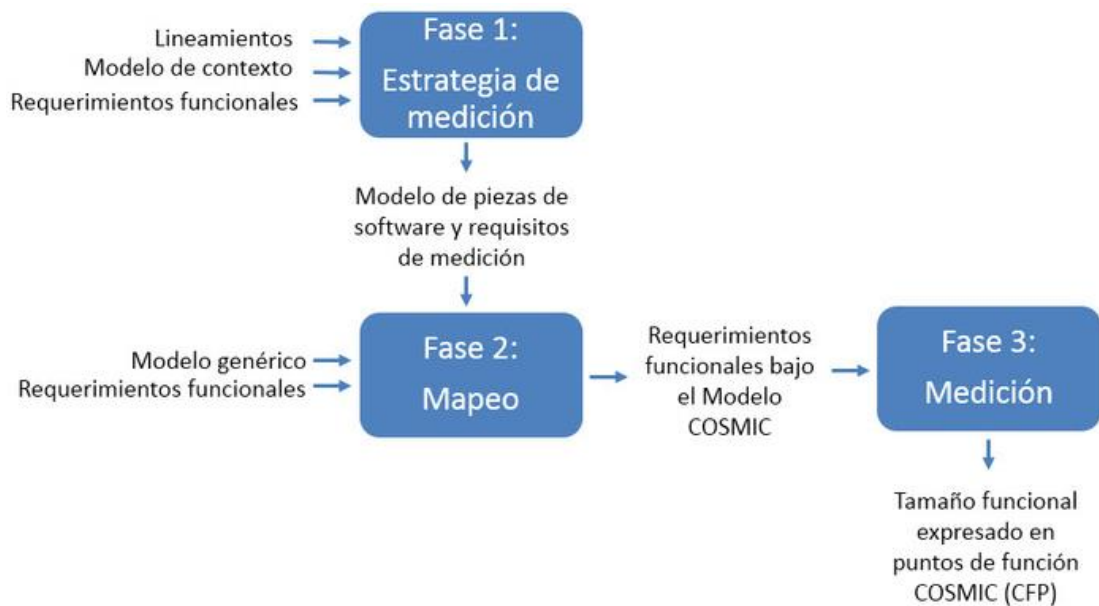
Lineamientos
Modelo de contexto
Requerimientos funcionales

Fase 1:
Estrategia de medición

Modelo de piezas de software y requisitos de medición

Modelo genérico
Requerimientos funcionales

Fase 2:
Mapeo

Requerimientos funcionales bajo el Modelo COSMIC

Fase 3:
Medición

Tamaño funcional expresado en puntos de función COSMIC (CFP)